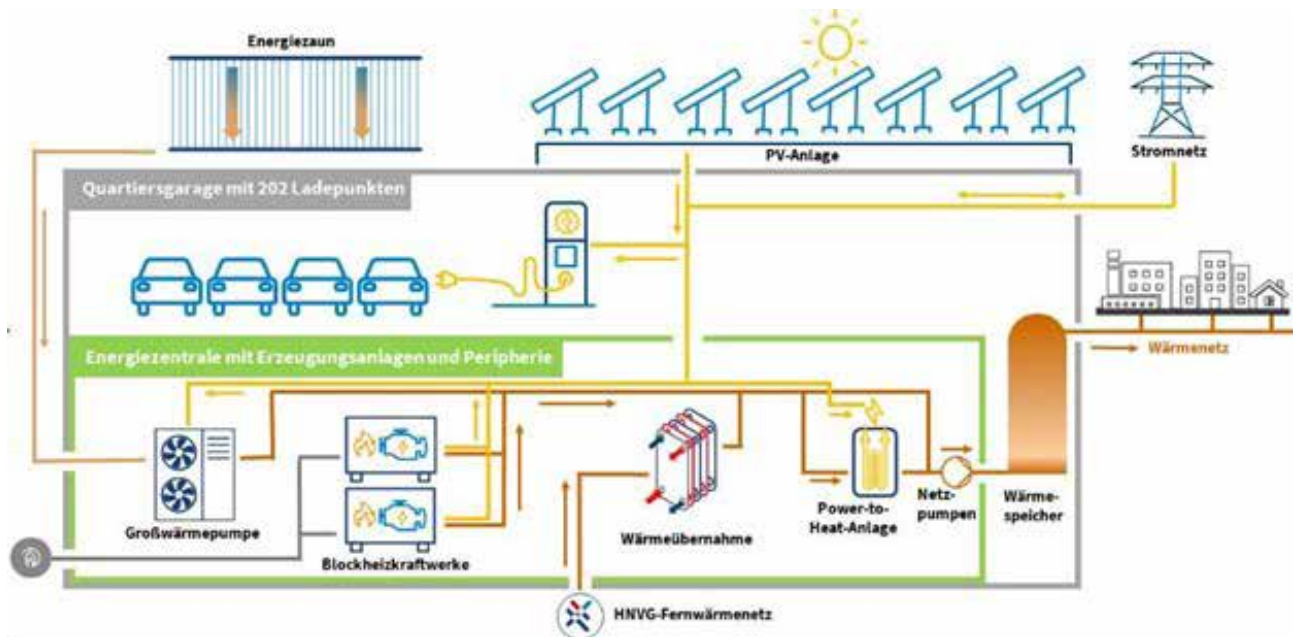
Energiezaun

PV-Anlage

Stromnetz

Quartiersgarage mit 202 Ladepunkten

Energiezentrale mit Erzeugungsanlagen und Peripherie

Wärmenetz

Großwärmepumpe

Blockheizkraftwerke

Wärmeübernahme

Power-to-Heat-Anlage

Netzpumpen

Wärmespeicher

HNVG-Fernwärmenetz